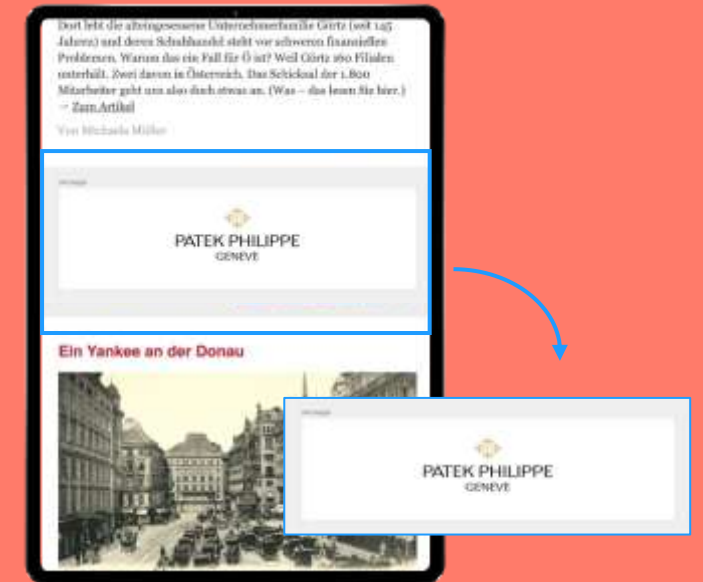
Dort lebt die alteingesessene Unternehmerfamilie Görtz (seit 145 Jahren) und deren Schuhhandel steht vor schweren finanziellen Problemen. Warum das ein Fall für Ö ist? Weil Görtz 160 Filialen unterhält. Zwei davon in Österreich. Das Schicksal der 1.800 Mitarbeiter geht uns also doch etwas an. (Was – das lesen Sie hier.) → Zum Artikel

Von Michaela Müller

Anzeige

PATEK PHILIPPE
GENEVE

Ein Yankee an der Donau

Anzeige

PATEK PHILIPPE
GENEVE